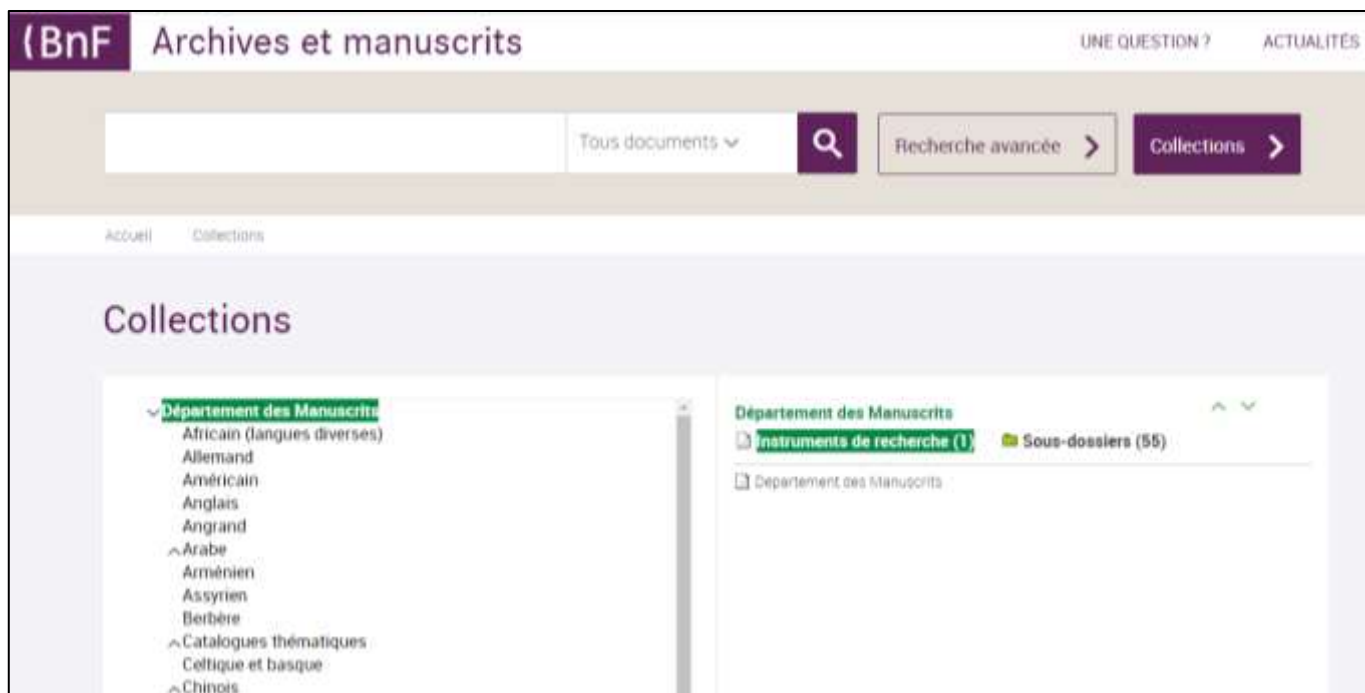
(BnF Archives et manuscrits

UNE QUESTION ? ACTUALITÉS

Tous documents

Recherche avancée

Collections

Accueil Collections

Collections

Département des Manuscrits
Africain (langues diverses)
Allemand
Américain
Anglais
Angrand
Arabe
Arménien
Assyrien
Berbère
Catalogues thématiques
Celtique et basque
Chinois

Département des Manuscrits
Instruments de recherche (1)
Sous-dossiers (55)
Département des Manuscrits